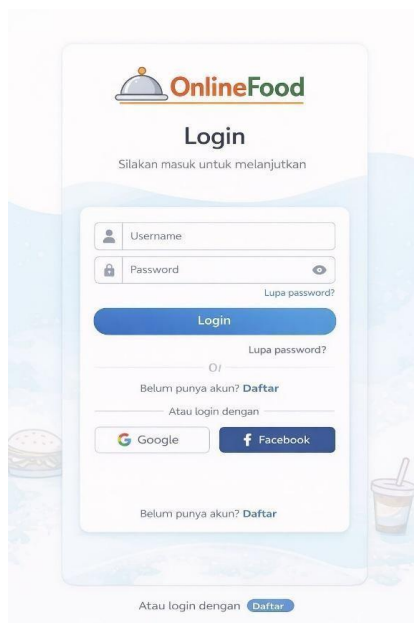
OnlineFood

Login

Silakan masuk untuk melanjutkan

Username

Password

Lupa password?

Login

Lupa password?

Or

Belum punya akun? Daftar

Atau login dengan

Google

Facebook

Belum punya akun? Daftar

Atau login dengan Daftar